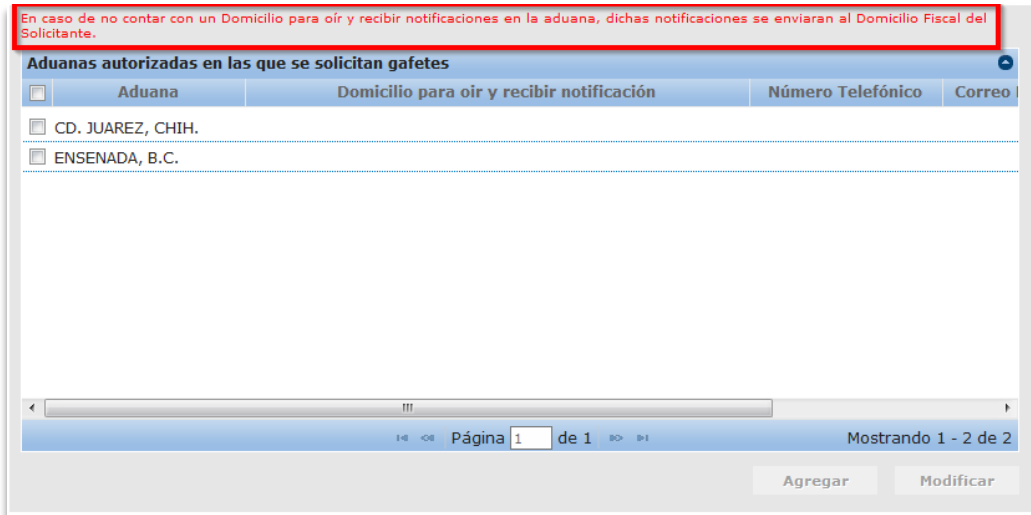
En caso de no contar con un Domicilio para oír y recibir notificaciones en la aduana, dichas notificaciones se enviaran al Domicilio Fiscal del Solicitante.

Aduanas autorizadas en las que se solicitan gafetes

| | Aduana | Domicilio para oir y recibir notificación | Número Telefónico | Correo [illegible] |
|---|---|---|---|---|
| | CD. JUAREZ, CHIH. | | | |
| | ENSENADA, B.C. | | | |

Página 1 de 1

Mostrando 1 - 2 de 2

Agregar

Modificar